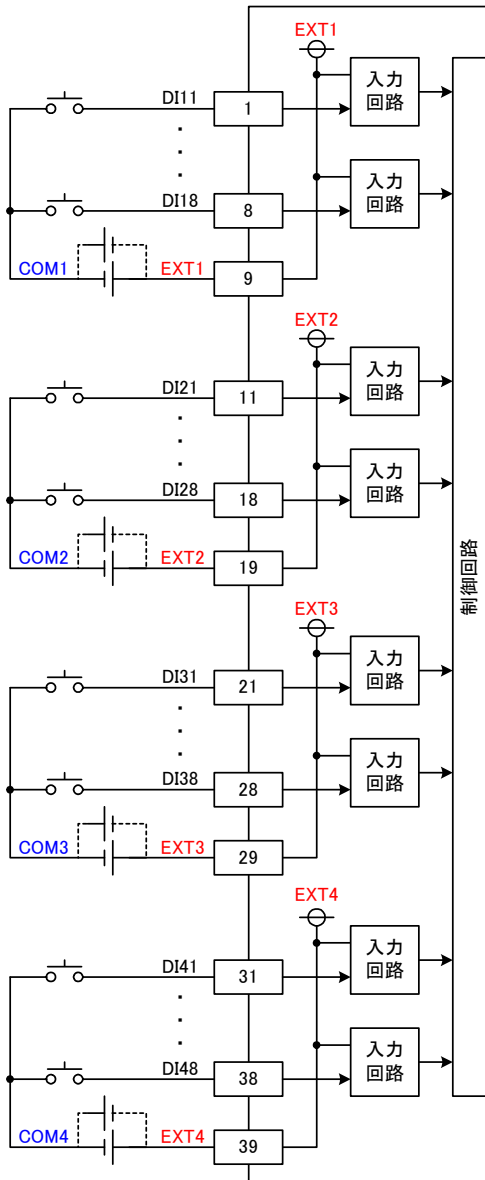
EXT1
DI11
1
入力回路
DI18
8
入力回路
COM1
EXT1
9
EXT2
DI21
11
入力回路
DI28
18
入力回路
COM2
EXT2
19
EXT3
DI31
21
入力回路
DI38
28
入力回路
COM3
EXT3
29
EXT4
DI41
31
入力回路
DI48
38
入力回路
COM4
EXT4
39
制御回路